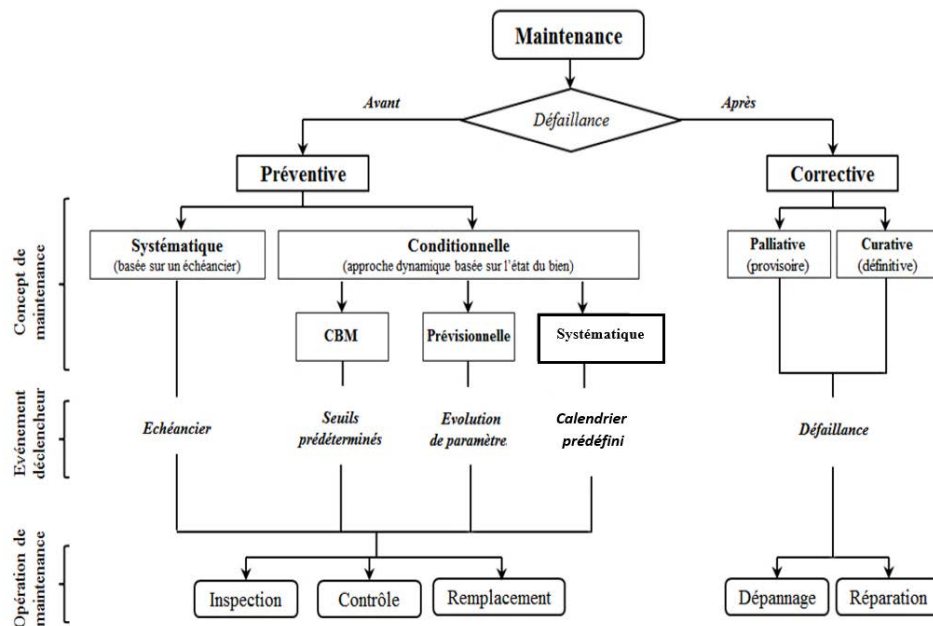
Maintenance

Avant

Défaillance

Après

Préventive

Corrective

Concept de maintenance

Systématique
(basée sur un échéancier)

Conditionnelle
(approche dynamique basée sur l'état du bien)

Palliative
(provisoire)

Curative
(définitive)

CBM

Prévisionnelle

Systématique

Evénement déclencheur

Echéancier

Seuils prédéterminés

Evolution de paramètre

Calendrier prédéfini

Défaillance

Opération de maintenance

Inspection

Contrôle

Remplacement

Dépannage

Réparation